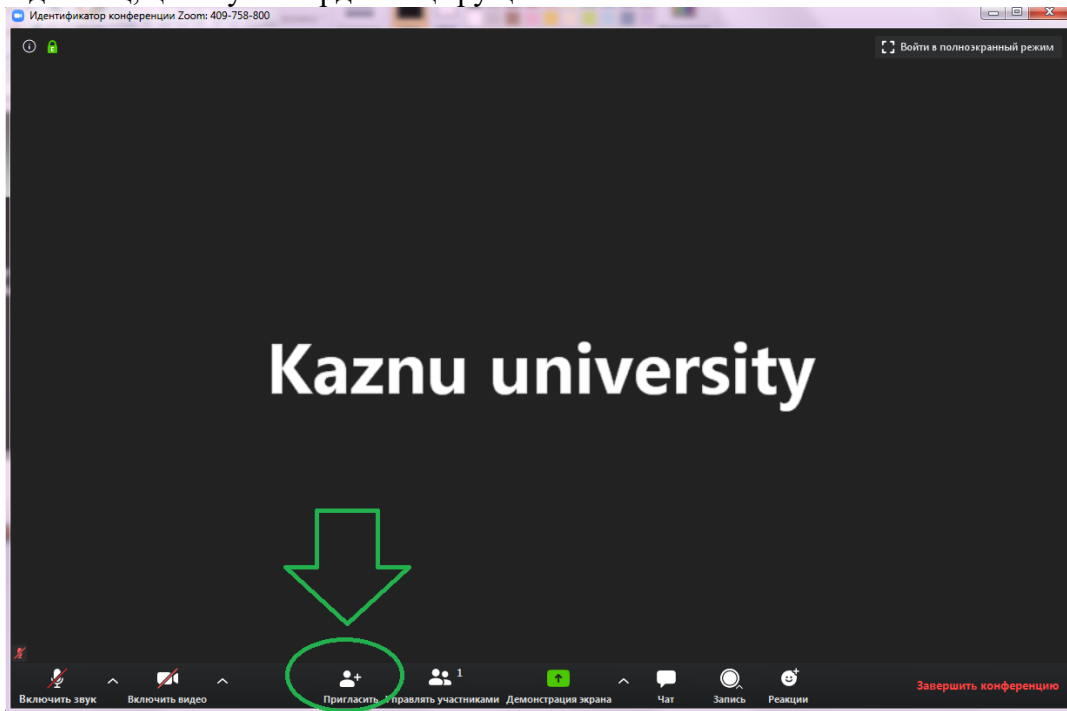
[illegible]

Идентификатор конференции Zoom: 409-758-800

Войти в полноэкранный режим

Kaznu university

Включить звук

Включить видео

Пригласить

1

Управлять участниками

Демонстрация экрана

Чат

Запись

Реакции

Завершить конференцию